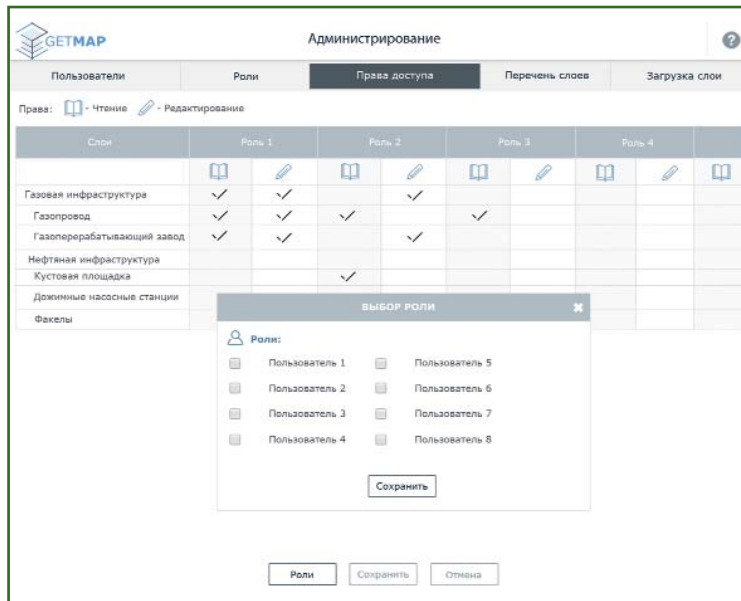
GETMAP

Администрирование

Пользователи | Роли | Права доступа | Перечень слоев | Загрузка слои

Права: - Чтение - Редактирование

| Слои | Роль 1 | | Роль 2 | | Роль 3 | | Роль 4 | | |
|---|---|---|---|---|---|---|---|---|---|
| | | | | | | | | | |
| Газовая инфраструктура | ✓ | ✓ | | ✓ | | | | | |
| Газопровод | ✓ | ✓ | ✓ | | ✓ | | | | |
| Газоперерабатывающий завод | ✓ | ✓ | | ✓ | | | | | |
| Нефтяная инфраструктура | | | | | | | | | |
| Кустовая площадка | | | ✓ | | | | | | |
| Дожимные насосные станции | | | | | | | | | |
| Факелы | | | | | | | | | |

ВЫБОР РОЛИ

Роли:

Пользователь 1
Пользователь 2
Пользователь 3
Пользователь 4
Пользователь 5
Пользователь 6
Пользователь 7
Пользователь 8

Сохранить

Роли | Сохранить | Отмена